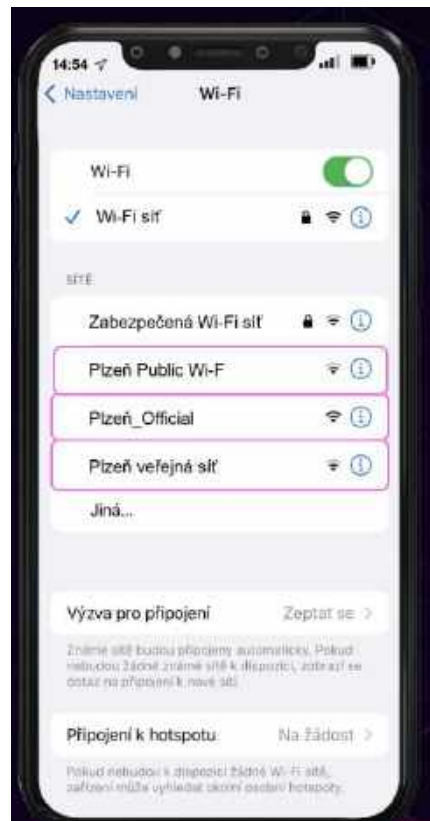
14:54

Nastavení Wi-Fi

Wi-Fi

Wi-Fi síť

SÍTĚ

Zabezpečená Wi-Fi síť

Plzeň Public Wi-F

Plzeň_Official

Plzeň veřejná síť

Jiná...

Výzva pro připojení Zeptat se

Známé sítě budou připojeny automaticky. Pokud nebudou žádné známé sítě k dispozici, zobrazí se dotaz na připojení k nové síti.

Připojení k hotspotu Na žádost

Pokud nebudou k dispozici žádné Wi-Fi sítě, zařízení může vyhledat okolní osobní hotspoty.